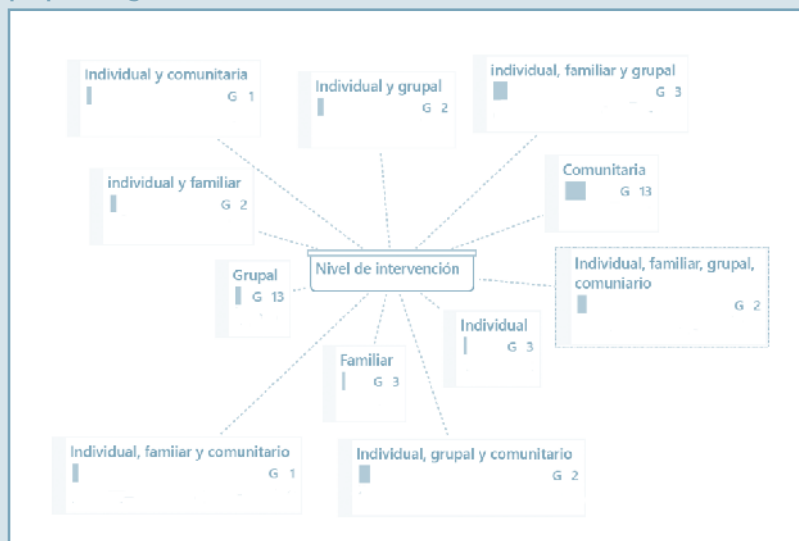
Individual y comunitaria
G 1

Individual y grupal
G 2

individual, familiar y grupal
G 3

individual y familiar
G 2

Comunitaria
G 13

Nivel de intervención

Grupal
G 13

Individual, familiar, grupal, comuniario
G 2

Individual
G 3

Familiar
G 3

Individual, famiiar y comunitario
G 1

Individual, grupal y comunitario
G 2